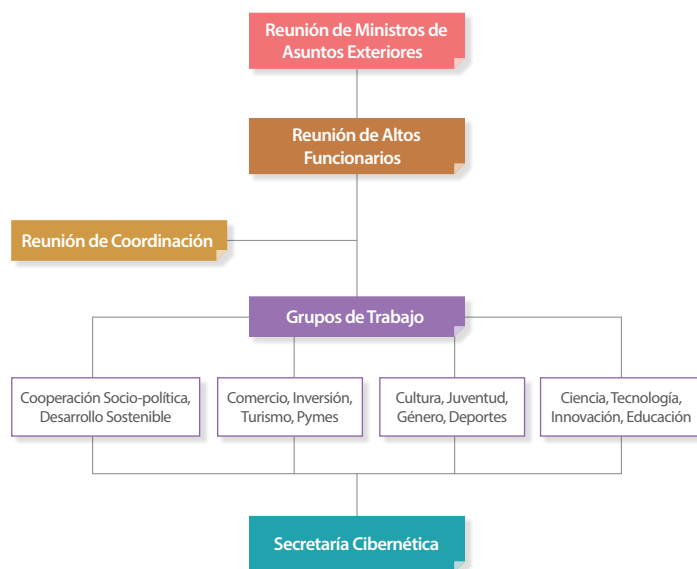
Reunión de Ministros de Asuntos Exteriores

Reunión de Altos Funcionarios

Reunión de Coordinación

Grupos de Trabajo

Cooperación Socio-política, Desarrollo Sostenible

Comercio, Inversión, Turismo, Pymes

Cultura, Juventud, Género, Deportes

Ciencia, Tecnología, Innovación, Educación

Secretaría Cibernética